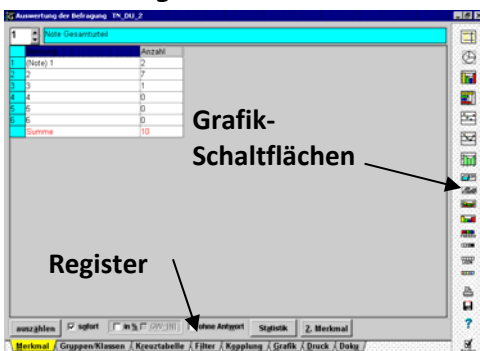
Auswertung der Befragung TN_DU_2

1 Note Gesamturteil

|   |   | Anzahl |
|---|---|---|
| 1 | (Note) 1 | 2 |
| 2 | 2 | 7 |
| 3 | 3 | 1 |
| 4 | 4 | 0 |
| 5 | 5 | 0 |
| 6 | 6 | 0 |
|   | Summe | 10 |

Grafik-Schaltflächen

Register

auszählen | sofort | in % | (AW: 10) | ohne Antwort | Statistik | 2. Merkmal

Merkmal | Gruppen/Klassen | Kreuztabelle | Filter | Kopplung | Grafik | Druck | Doku